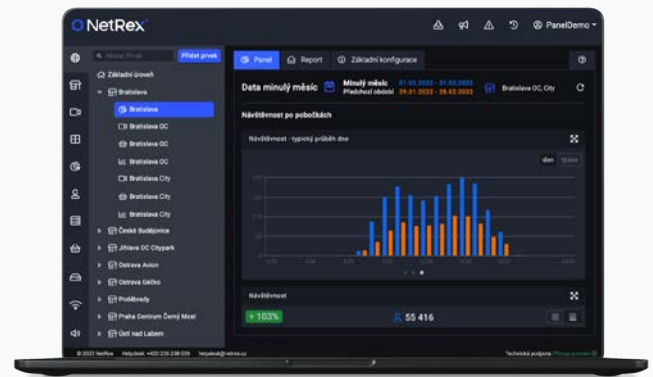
NetRex

PanelDemo

Hledat Prvek

Přidat prvek

Základní úroveň

Bratislava

Bratislava

Bratislava OC

Bratislava OC

Bratislava OC

Bratislava City

Bratislava City

Bratislava City

České Budějovice

Jihlava OC Citypark

Ostrava Avion

Ostrava Géčko

Poděbrady

Praha Centrum Černý Most

Ústí nad Labem

Panel

Report

Základní konfigurace

Data minulý měsíc

Minulý měsíc 01.03.2022 - 31.03.2022

Předchozí období 29.01.2022 - 28.02.2022

Bratislava OC, City

Návštěvnost po pobočkách

Návštěvnost - typický průběh dne

den

týden

Návštěvnost

+ 103%

55 416

© 2022 NetRex Helpdesk: +420 234 258 039 helpdesk@netrex.cz

Technická podpora